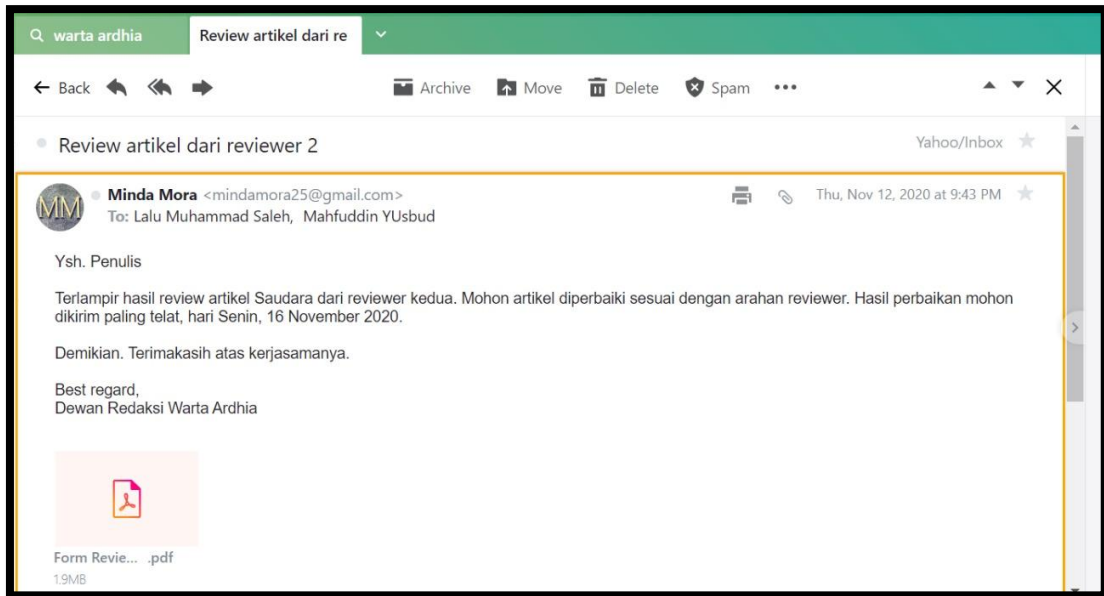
warta ardhia | Review artikel dari re

← Back Archive Move Delete Spam •••

Review artikel dari reviewer 2

Yahoo/Inbox

MM Minda Mora <mindamora25@gmail.com>
To: Lalu Muhammad Saleh, Mahfuddin YUsbud

Thu, Nov 12, 2020 at 9:43 PM

Ysh. Penulis

Terlampir hasil review artikel Saudara dari reviewer kedua. Mohon artikel diperbaiki sesuai dengan arahan reviewer. Hasil perbaikan mohon dikirim paling telat, hari Senin, 16 November 2020.

Demikian. Terimakasih atas kerjasamanya.

Best regard,
Dewan Redaksi Warta Ardhia

Form Revie... .pdf
1.9MB